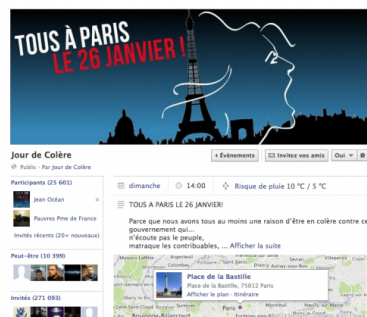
TOUS À PARIS
LE 26 JANVIER !

Jour de Colère
Public · Par Jour de Colère

‹ Événements
Invitez vos amis
Oui ▾

Participants (25 601)
Jean Océan
Pauvres Pme de France
Invités récents (20+ nouveaux)

Peut-être (10 390)

Invités (271 093)

dimanche
14:00
Risque de pluie 10 °C / 5 °C

TOUS A PARIS LE 26 JANVIER!

Parce que nous avons tous au moins une raison d'être en colère contre ce gouvernement qui...
n'écoute pas le peuple,
matraque les contribuables, ... Afficher la suite

Place de la Bastille
Place de la Bastille, 75012 Paris
Afficher le plan · Itinéraire